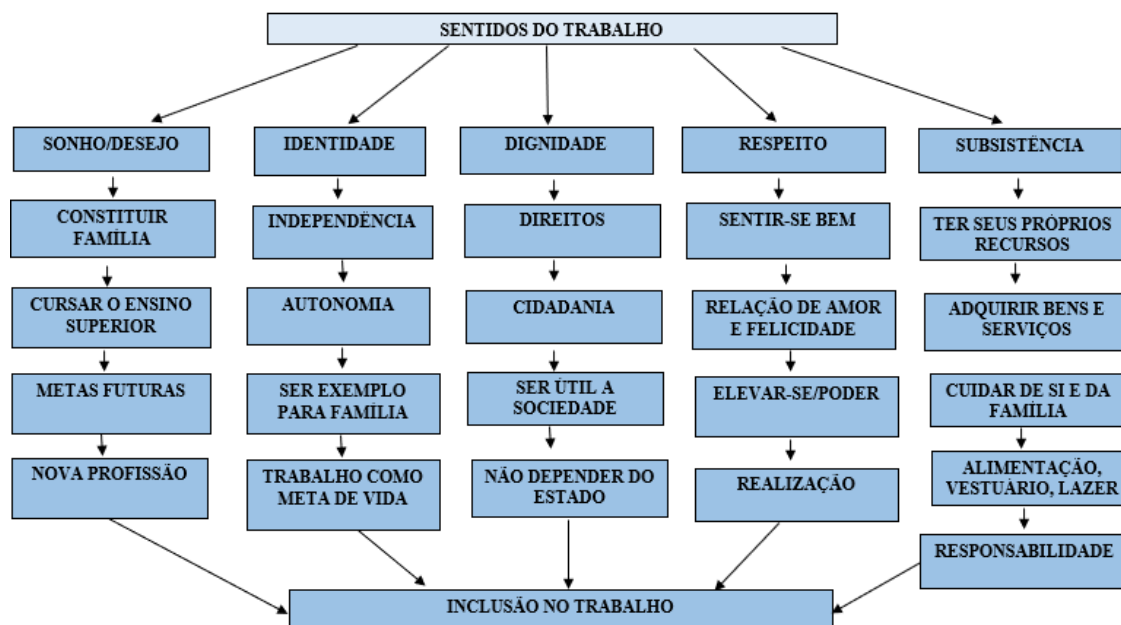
SENTIDOS DO TRABALHO

SONHO/DESEJO

CONSTITUIR FAMÍLIA

CURSAR O ENSINO SUPERIOR

METAS FUTURAS

NOVA PROFISSÃO

IDENTIDADE

INDEPENDÊNCIA

AUTONOMIA

SER EXEMPLO PARA FAMÍLIA

TRABALHO COMO META DE VIDA

DIGNIDADE

DIREITOS

CIDADANIA

SER ÚTIL A SOCIEDADE

NÃO DEPENDER DO ESTADO

RESPEITO

SENTIR-SE BEM

RELAÇÃO DE AMOR E FELICIDADE

ELEVAR-SE/PODER

REALIZAÇÃO

SUBSISTÊNCIA

TER SEUS PRÓPRIOS RECURSOS

ADQUIRIR BENS E SERVIÇOS

CUIDAR DE SI E DA FAMÍLIA

ALIMENTAÇÃO, VESTUÁRIO, LAZER

RESPONSABILIDADE

INCLUSÃO NO TRABALHO